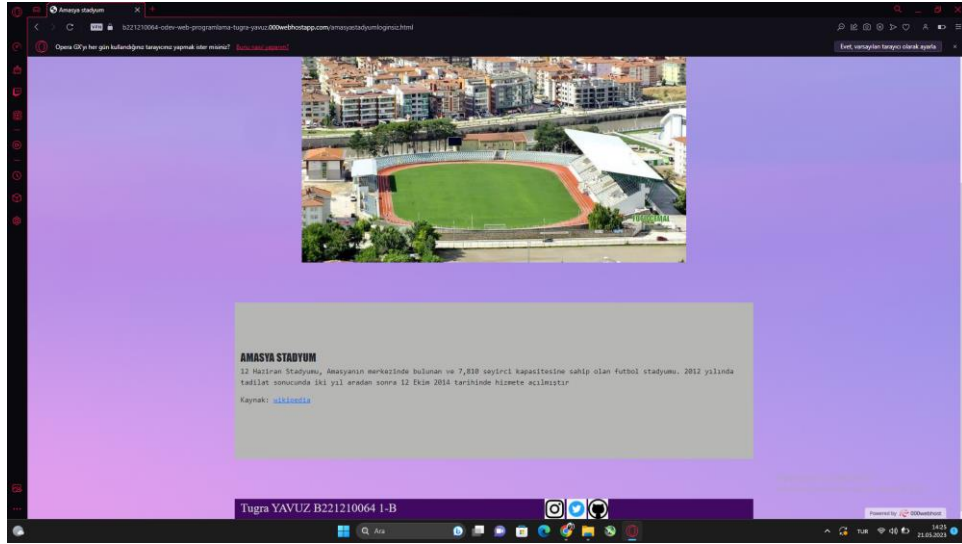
Amasya stadyum

b221210064-odev-web-programlama-tugra-yavuz.000webhostapp.com/amasyastadyumloginsic.html

Opera GX'yi her gün kullandığınız tarayıcınız yapmak ister misiniz? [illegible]

Evet, varsayılan tarayıcı olarak ayarla

AMASYA STADYUM

12 Haziran Stadyumu, Amasyanın merkezinde bulunan ve 7,810 seyirci kapasitesine sahip olan futbol stadyumu. 2012 yılında tadilat sonucunda iki yıl aradan sonra 12 Ekim 2014 tarihinde hizmete açılmıştır

Kaynak: wikipedia

Tugra YAVUZ B221210064 1-B

Powered by 000webhost

Ara

TUR

14:25
21.05.2023